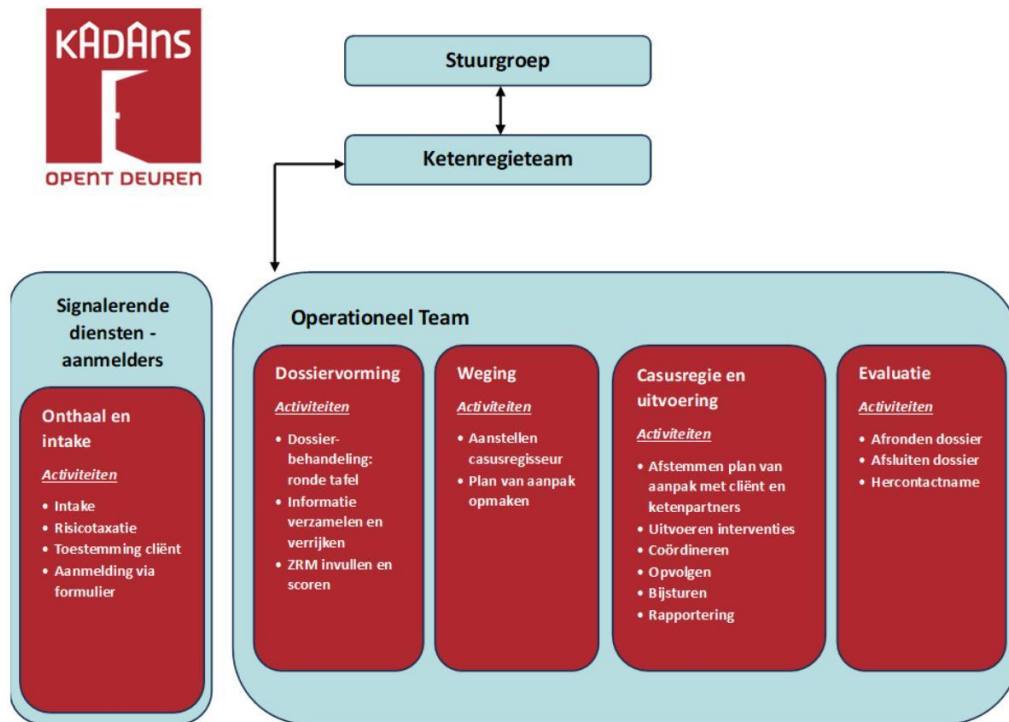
KADANS
OPENT DEUREN

Stuurgroep

Ketenregieteam

Signalerende diensten - aanmelders

Onthaal en intake

Activiteiten

- Intake
- Risicotaxatie
- Toestemming cliënt
- Aanmelding via formulier

Operationeel Team

Dossiervorming

Activiteiten

- Dossier-behandeling: ronde tafel
- Informatie verzamelen en verrijken
- ZRM invullen en scoren

Weging

Activiteiten

- Aanstellen casusregisseur
- Plan van aanpak opmaken

Casusregie en uitvoering

Activiteiten

- Afstemmen plan van aanpak met cliënt en ketenpartners
- Uitvoeren interventies
- Coördineren
- Opvolgen
- Bijsturen
- Rapportering

Evaluatie

Activiteiten

- Afronden dossier
- Afsluiten dossier
- Hercontactname